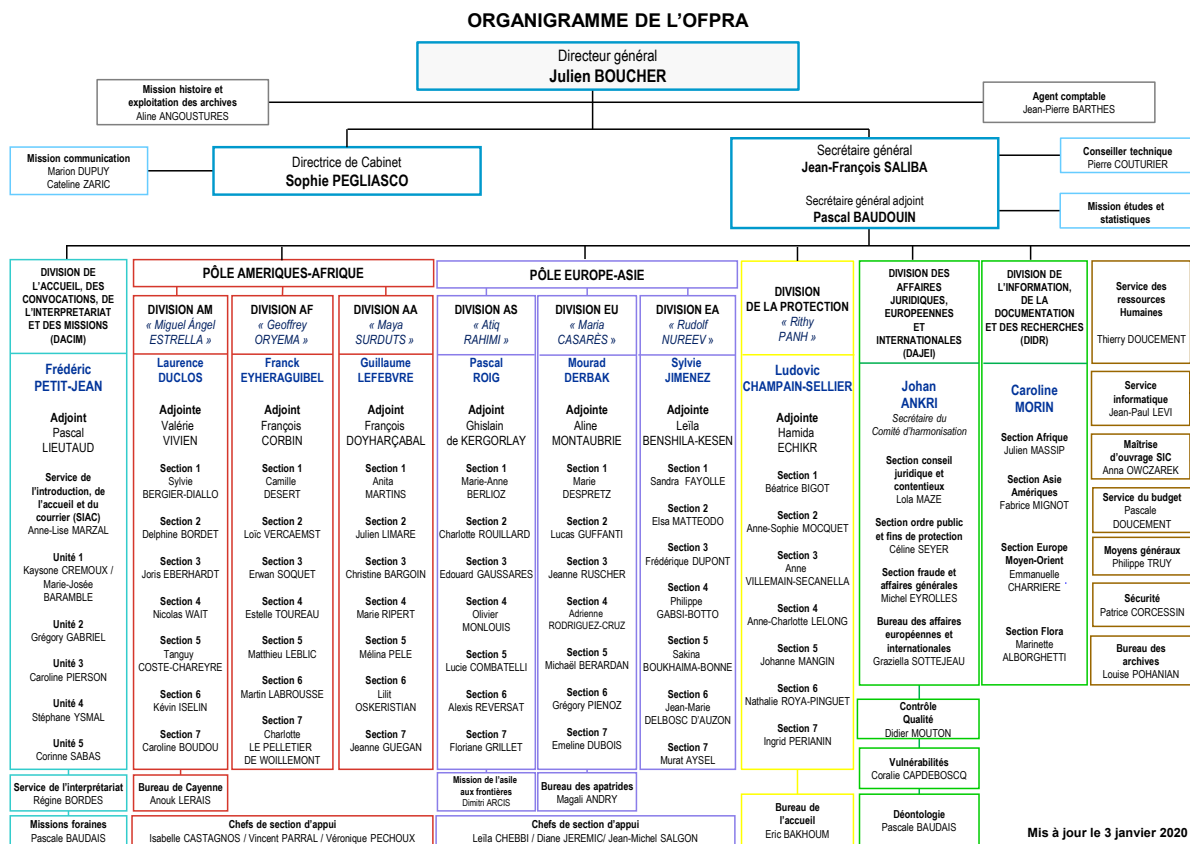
ORGANIGRAMME DE L'OFPRA

Directeur général
Julien BOUCHER

Mission histoire et exploitation des archives
Aline ANGOUSTURES

Agent comptable
Jean-Pierre BARTHES

Mission communication
Marion DUPUY
Cateline ZARIC

Directrice de Cabinet
Sophie PEGLIASCO

Secrétaire général
Jean-François SALIBA

Secrétaire général adjoint
Pascal BAUDOUIN

Conseiller technique
Pierre COUTURIER

Mission études et statistiques

DIVISION DE L'ACCUEIL, DES CONVOCATIONS, DE L'INTERPRETARIAT ET DES MISSIONS (DACIM)

Frédéric PETIT-JEAN

Adjoint
Pascal LIEUTAUD

Service de l'introduction, de l'accueil et du courrier (SIAC)
Anne-Lise MARZAL

Unité 1
Kaysone CREMOUX / Marie-Josée BARAMBLE

Unité 2
Grégory GABRIEL

Unité 3
Caroline PIERSON

Unité 4
Stéphane YSMAL

Unité 5
Corinne SABAS

Service de l'interprétariat
Régine BORDES

Missions foraines
Pascale BAUDAIS

PÔLE AMERIQUES-AFRIQUE

DIVISION AM
« Miguel Ángel ESTRELLA »

Laurence DUCLOS

Adjointe
Valérie VIVIEN

Section 1
Sylvie BERGIER-DIALLO

Section 2
Delphine BORDET

Section 3
Joris EBERHARDT

Section 4
Nicolas WAIT

Section 5
Tanguy COSTE-CHAREYRE

Section 6
Kévin ISELIN

Section 7
Caroline BOUDOU

Bureau de Cayenne
Anouk LERAIS

DIVISION AF
« Geoffrey ORYEMA »

Franck EYHERAGUIBEL

Adjoint
François CORBIN

Section 1
Camille DESERT

Section 2
Loïc VERCAEMST

Section 3
Erwan SOQUET

Section 4
Estelle TOUREAU

Section 5
Matthieu LEBLIC

Section 6
Martin LABROUSSE

Section 7
Charlotte LE PELLETIER DE WOILLEMONT

DIVISION AA
« Maya SURDUTS »

Guillaume LEFEBVRE

Adjoint
François DOYHARÇABAL

Section 1
Anita MARTINS

Section 2
Julien LIMARE

Section 3
Christine BARGOIN

Section 4
Marie RIPERT

Section 5
Mélina PELE

Section 6
Lilit OSKERISTIAN

Section 7
Jeanne GUEGAN

Chefs de section d'appui
Isabelle CASTAGNOS / Vincent PARRAL / Véronique PECHOUX

PÔLE EUROPE-ASIE

DIVISION AS
« Atiq RAHIMI »

Pascal ROIG

Adjoint
Ghislain de KERGORLAY

Section 1
Marie-Anne BERLIOZ

Section 2
Charlotte ROUILLARD

Section 3
Edouard GAUSSARES

Section 4
Olivier MONLOUIS

Section 5
Lucie COMBATELLI

Section 6
Alexis REVERSAT

Section 7
Floriane GRILLET

Mission de l'asile aux frontières
Dimitri ARCIS

DIVISION EU
« Maria CASARÈS »

Mourad DERBAK

Adjointe
Aline MONTAUBRIE

Section 1
Marie DESPRETZ

Section 2
Lucas GUFFANTI

Section 3
Jeanne RUSCHER

Section 4
Adrienne RODRIGUEZ-CRUZ

Section 5
Michaël BERARDAN

Section 6
Grégory PIENOZ

Section 7
Emeline DUBOIS

Bureau des apatrides
Magali ANDRY

DIVISION EA
« Rudolf NUREEV »

Sylvie JIMENEZ

Adjointe
Leïla BENSHILA-KESEN

Section 1
Sandra FAYOLLE

Section 2
Elsa MATTEODO

Section 3
Frédérique DUPONT

Section 4
Philippe GABSI-BOTTO

Section 5
Sakina BOUKHAIMA-BONNE

Section 6
Jean-Marie DELBOSC D'AUZON

Section 7
Murat AYSEL

Chefs de section d'appui
Leïla CHEBBI / Diane JEREMIC/ Jean-Michel SALGON

DIVISION DE LA PROTECTION
« Rithy PANH »

Ludovic CHAMPAIN-SELLIER

Adjointe
Hamida ECHIKR

Section 1
Béatrice BIGOT

Section 2
Anne-Sophie MOCQUET

Section 3
Anne VILLEMAIN-SECANELLA

Section 4
Anne-Charlotte LELONG

Section 5
Johanne MANGIN

Section 6
Nathalie ROYA-PINGUET

Section 7
Ingrid PERIANIN

Bureau de l'accueil
Eric BAKHOUM

DIVISION DES AFFAIRES JURIDIQUES, EUROPEENNES ET INTERNATIONALES (DAJEI)

Johan ANKRI
Secrétaire du Comité d'harmonisation

Section conseil juridique et contentieux
Lola MAZE

Section ordre public et fins de protection
Céline SEYER

Section fraude et affaires générales
Michel EYROLLES

Bureau des affaires européennes et internationales
Graziella SOTTEJEAU

Contrôle Qualité
Didier MOUTON

Vulnérabilités
Coralie CAPDEBOSCQ

Déontologie
Pascale BAUDAIS

DIVISION DE L'INFORMATION, DE LA DOCUMENTATION ET DES RECHERCHES (DIDR)

Caroline MORIN

Section Afrique
Julien MASSIP

Section Asie Amériques
Fabrice MIGNOT

Section Europe Moyen-Orient
Emmanuelle CHARRIERE `

Section Flora
Marinette ALBORGHETTI

Service des ressources Humaines
Thierry DOUCEMENT

Service informatique
Jean-Paul LEVI

Maîtrise d'ouvrage SIC
Anna OWCZAREK

Service du budget
Pascale DOUCEMENT

Moyens généraux
Philippe TRUY

Sécurité
Patrice CORCESSIN

Bureau des archives
Louise POHANIAN

Mis à jour le 3 janvier 2020